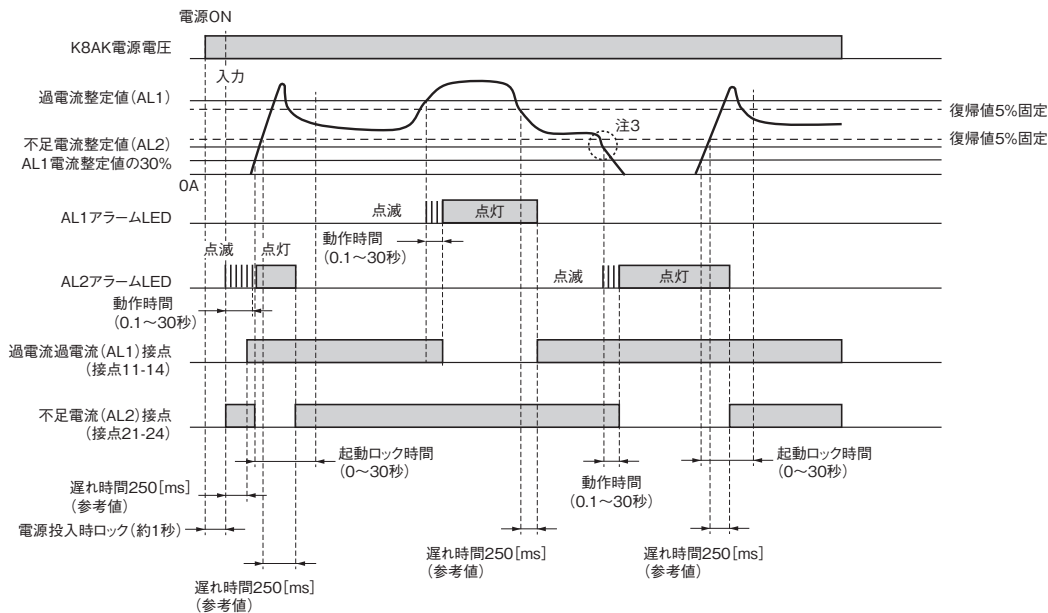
電源ON

K8AK電源電圧

入力

過電流整定値(AL1)

復帰値5%固定

注3

不足電流整定値(AL2)

復帰値5%固定

AL1電流整定値の30%

0A

AL1アラームLED

点滅

点灯

動作時間
(0.1～30秒)

点滅

点灯

AL2アラームLED

点滅

点灯

動作時間
(0.1～30秒)

過電流過電流(AL1)接点
(接点11-14)

不足電流(AL2)接点
(接点21-24)

起動ロック時間
(0～30秒)

動作時間
(0.1～30秒)

起動ロック時間
(0～30秒)

遅れ時間250[ms]
(参考値)

電源投入時ロック(約1秒)

遅れ時間250[ms]
(参考値)

遅れ時間250[ms]
(参考値)

遅れ時間250[ms]
(参考値)